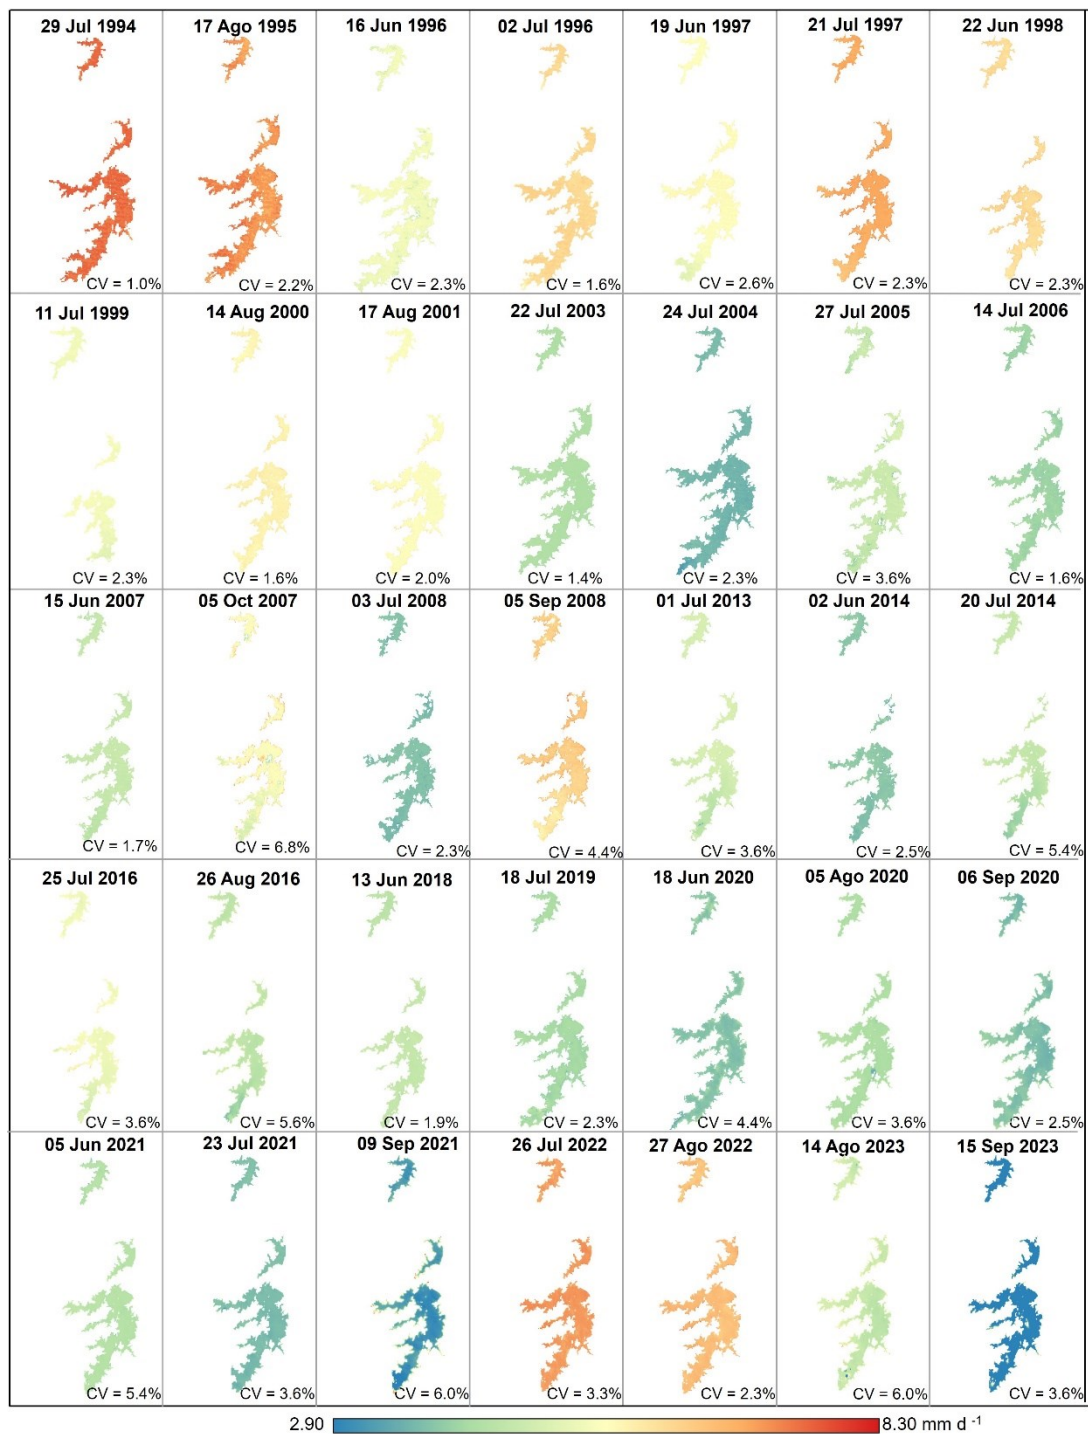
| 29 Jul 1994 | 17 Ago 1995 | 16 Jun 1996 | 02 Jul 1996 | 19 Jun 1997 | 21 Jul 1997 | 22 Jun 1998 |
|---|---|---|---|---|---|---|
| CV = 1.0% | CV = 2.2% | CV = 2.3% | CV = 1.6% | CV = 2.6% | CV = 2.3% | CV = 2.3% |
| 11 Jul 1999 | 14 Aug 2000 | 17 Aug 2001 | 22 Jul 2003 | 24 Jul 2004 | 27 Jul 2005 | 14 Jul 2006 |
| CV = 2.3% | CV = 1.6% | CV = 2.0% | CV = 1.4% | CV = 2.3% | CV = 3.6% | CV = 1.6% |
| 15 Jun 2007 | 05 Oct 2007 | 03 Jul 2008 | 05 Sep 2008 | 01 Jul 2013 | 02 Jun 2014 | 20 Jul 2014 |
| CV = 1.7% | CV = 6.8% | CV = 2.3% | CV = 4.4% | CV = 3.6% | CV = 2.5% | CV = 5.4% |
| 25 Jul 2016 | 26 Aug 2016 | 13 Jun 2018 | 18 Jul 2019 | 18 Jun 2020 | 05 Ago 2020 | 06 Sep 2020 |
| CV = 3.6% | CV = 5.6% | CV = 1.9% | CV = 2.3% | CV = 4.4% | CV = 3.6% | CV = 2.5% |
| 05 Jun 2021 | 23 Jul 2021 | 09 Sep 2021 | 26 Jul 2022 | 27 Ago 2022 | 14 Ago 2023 | 15 Sep 2023 |
| CV = 5.4% | CV = 3.6% | CV = 6.0% | CV = 3.3% | CV = 2.3% | CV = 6.0% | CV = 3.6% |

2.90 8.30 mm d $^{-1}$